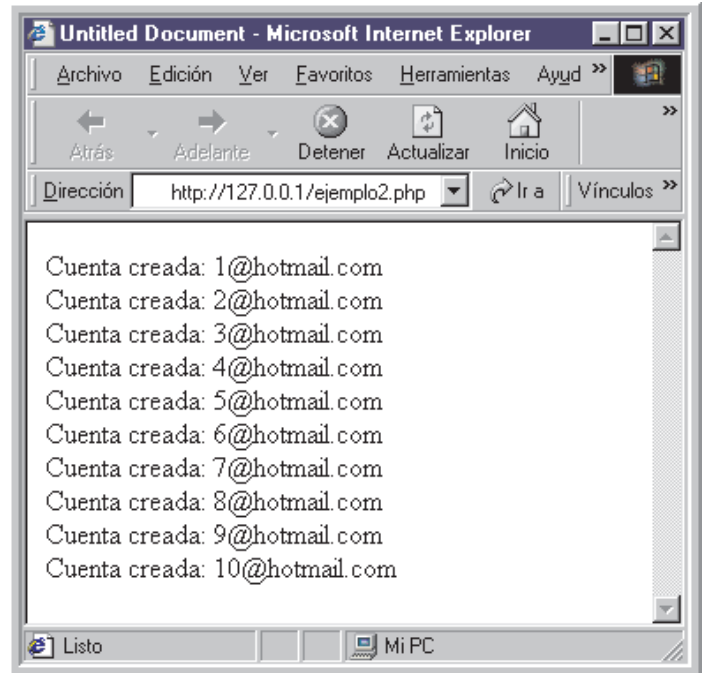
Untitled Document - Microsoft Internet Explorer

Archivo Edición Ver Favoritos Herramientas Ayud »

Atrás Adelante Detener Actualizar Inicio »

Dirección http://127.0.0.1/ejemplo2.php Ir a Vínculos »

Cuenta creada: 1@hotmail.com
Cuenta creada: 2@hotmail.com
Cuenta creada: 3@hotmail.com
Cuenta creada: 4@hotmail.com
Cuenta creada: 5@hotmail.com
Cuenta creada: 6@hotmail.com
Cuenta creada: 7@hotmail.com
Cuenta creada: 8@hotmail.com
Cuenta creada: 9@hotmail.com
Cuenta creada: 10@hotmail.com

Listo Mi PC